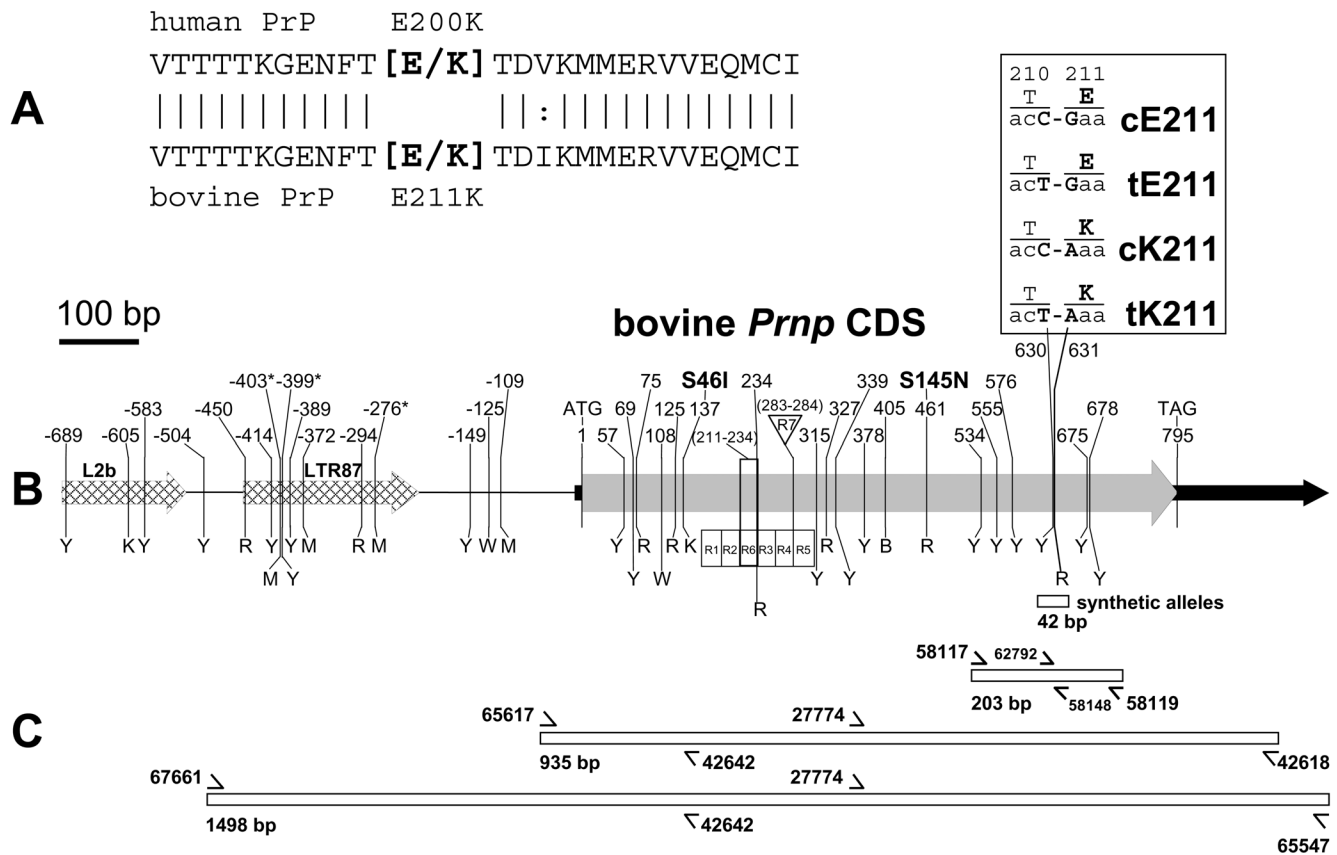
A

human PrP E200K

VTTTTKGENFT [E/K] TDVKMMERVVEQMCI

||||||||||| ||:||||||||||||

VTTTTKGENFT [E/K] TDIKMMERVVEQMCI

bovine PrP E211K

210 211

$\frac{T}{acC}$-$\frac{E}{Gaa}$ cE211

$\frac{T}{acT}$-$\frac{E}{Gaa}$ tE211

$\frac{T}{acC}$-$\frac{K}{Aaa}$ cK211

$\frac{T}{acT}$-$\frac{K}{Aaa}$ tK211

100 bp

bovine Prnp CDS

B

L2b LTR87

-689 -605 -583 -504 -450 -414 -403* -399* -389 -372 -294 -276* -149 -125 -109

Y KY Y R Y M Y Y M R M Y W M

ATG 1 57 69 75 108 125 137 S46I (211-234) 234 (283-284) R7 315 327 339 378 405 S145N 461 534 555 576 630 631 675 678 TAG 795

Y R Y R W K R1 R2 R6 R3 R4 R5 R R Y Y R Y B R Y Y Y Y R Y Y

synthetic alleles
42 bp

C

58117 62792
203 bp 58148 58119

65617 27774
935 bp 42642 42618

67661 27774
1498 bp 42642 65547